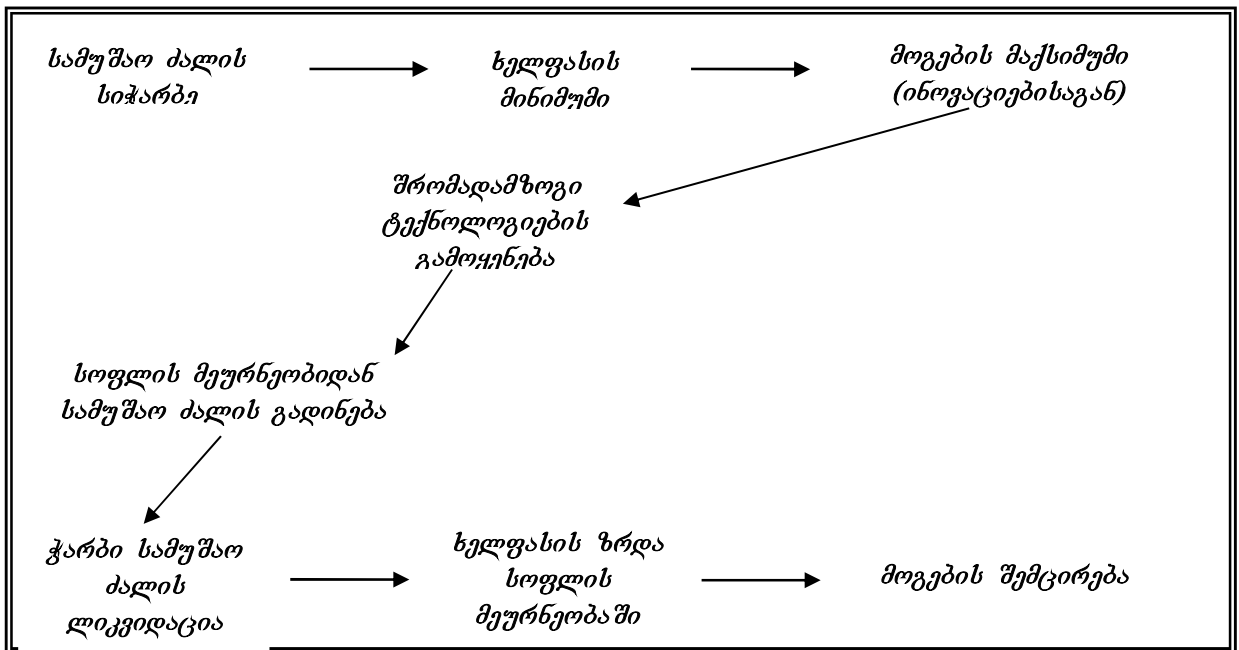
სამუშაო ძალის სიჭარბე

ხელფასის მინიმუმი

მოგების მაქსიმუმი (ინოვაციებისაგან)

შრომადამზოგი ტექნოლოგიების გამოყენება

სოფლის მეურნეობიდან სამუშაო ძალის გადინება

ჭარბი სამუშაო ძალის ლიკვიდაცია

ხელფასის ზრდა სოფლის მეურნეობაში

მოგების შემცირება